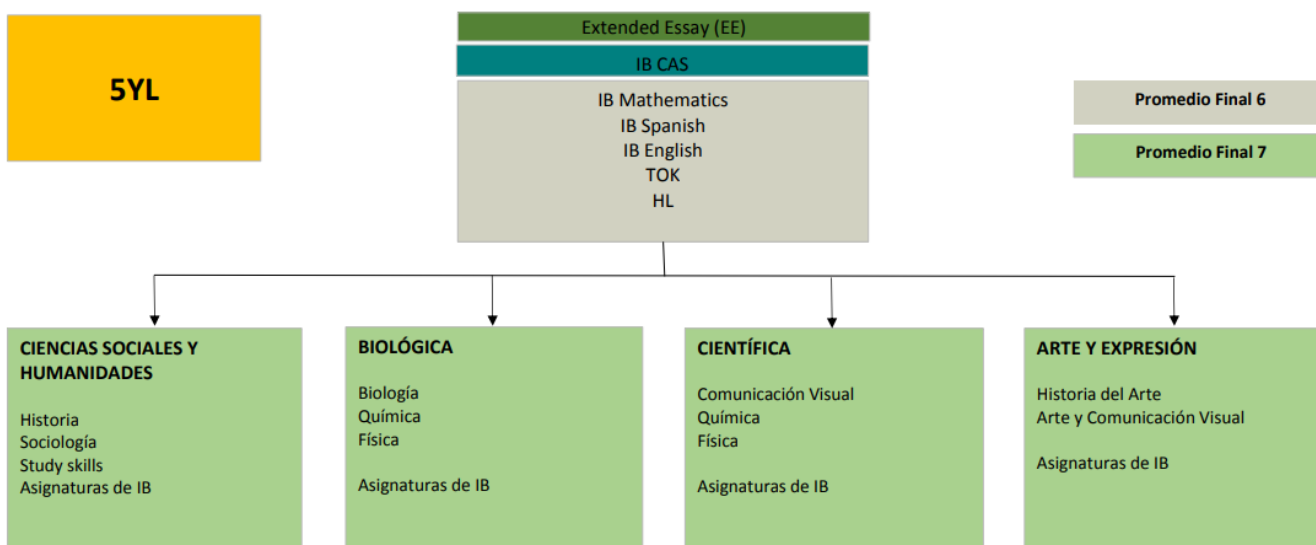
5YL

Extended Essay (EE)

IB CAS

IB Mathematics
IB Spanish
IB English
TOK
HL

Promedio Final 6

Promedio Final 7

CIENCIAS SOCIALES Y HUMANIDADES

Historia
Sociología
Study skills
Asignaturas de IB

BIOLÓGICA

Biología
Química
Física

Asignaturas de IB

CIENTÍFICA

Comunicación Visual
Química
Física

Asignaturas de IB

ARTE Y EXPRESIÓN

Historia del Arte
Arte y Comunicación Visual

Asignaturas de IB